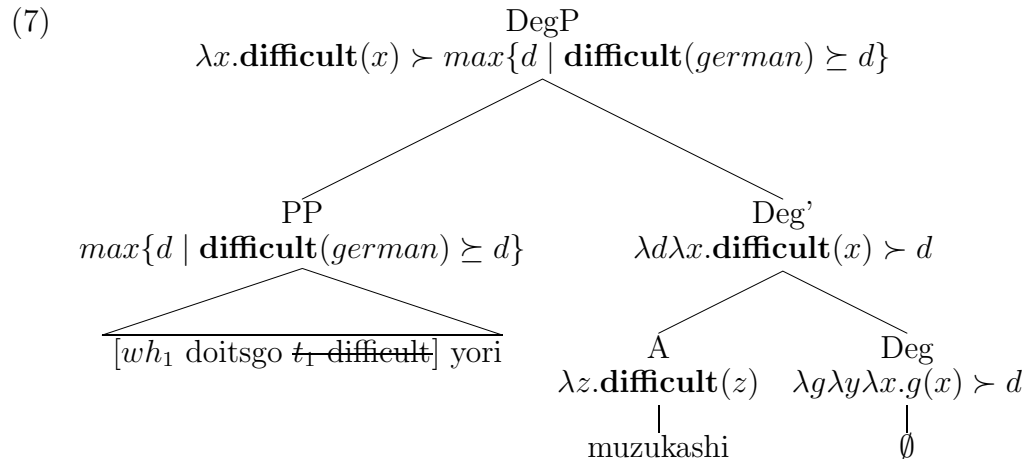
(7)

DegP
$\lambda x.\mathbf{difficult}(x) \succ max\{d \mid \mathbf{difficult}(german) \succeq d\}$

PP
$max\{d \mid \mathbf{difficult}(german) \succeq d\}$

$[wh_1$ doitsgo $\sout{t_1 \text{ difficult}}]$ yori

Deg'
$\lambda d\lambda x.\mathbf{difficult}(x) \succ d$

A
$\lambda z.\mathbf{difficult}(z)$

muzukashi

Deg
$\lambda g\lambda y\lambda x.g(x) \succ d$

$\emptyset$